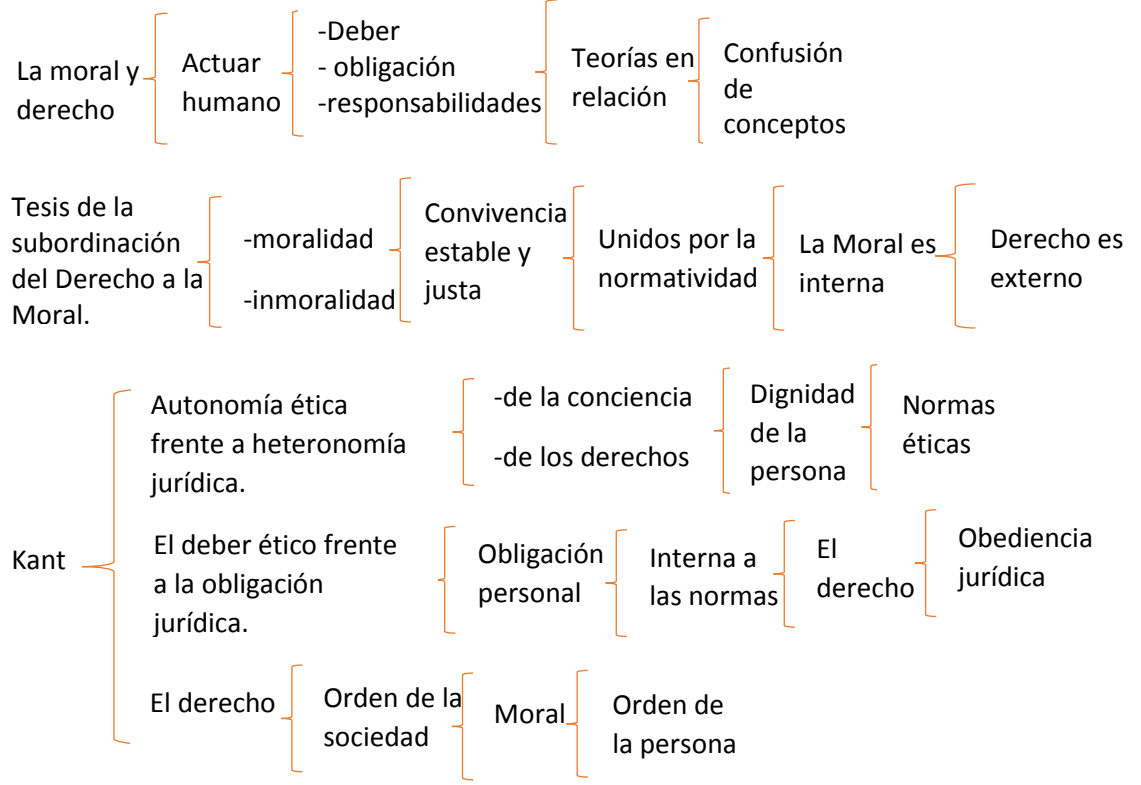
La moral y derecho

Actuar humano

-Deber
- obligación
-responsabilidades

Teorías en relación

Confusión de conceptos

Tesis de la subordinación del Derecho a la Moral.

-moralidad
-inmoralidad

Convivencia estable y justa

Unidos por la normatividad

La Moral es interna

Derecho es externo

Kant

Autonomía ética frente a heteronomía jurídica.

-de la conciencia
-de los derechos

Dignidad de la persona

Normas éticas

El deber ético frente a la obligación jurídica.

Obligación personal

Interna a las normas

El derecho

Obediencia jurídica

El derecho

Orden de la sociedad

Moral

Orden de la persona